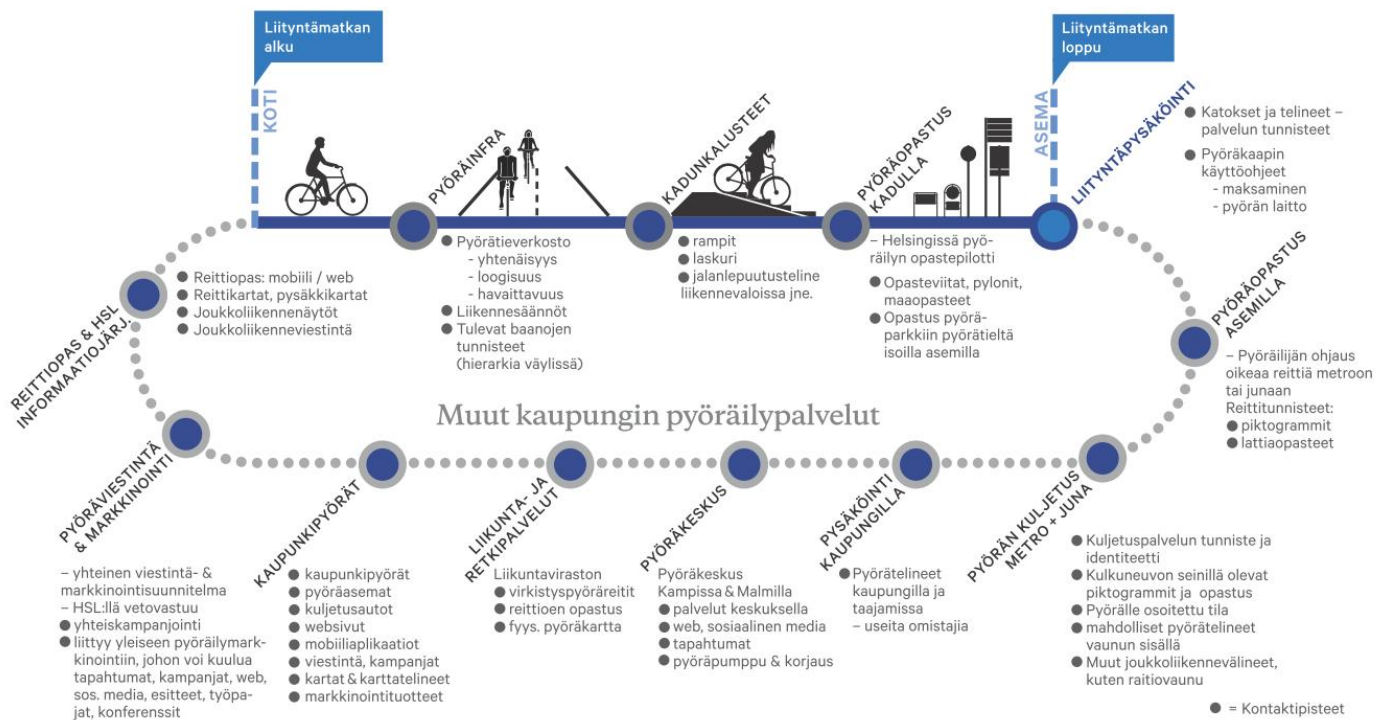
Liityntämatkan alku

Liityntämatkan loppu

KOTI

ASEMA

PYÖRÄINFRA

KADUNKALUSTEET

PYÖRÄOPASTUS KADULLA

LIITYNTÄPYSÄKÖINTI

● Katokset ja telineet – palvelun tunnisteet

● Pyöräkaapin käyttöohjeet
- maksaminen
- pyörän laitto

● Pyörätieverkosto
- yhtenäisyys
- loogisuus
- havaittavuus
● Liikennesäännöt
● Tulevat baanojen tunnisteet (hierarkia väylissä)

● rampit
● laskuri
● jalanlepuutusteline liikennevaloissa jne.

– Helsingissä pyöräilyn opastepilotti
● Opasteviitat, pylonit, maaopasteet
● Opastus pyöräparkkiin pyörätieltä isoilla asemilla

REITTIOPAS & HSL INFORMAATIOJÄRJ.

● Reittiopas: mobiili / web
● Reittikartat, pysäkkikartat
● Joukkoliikennenäytöt
● Joukkoliikenneviestintä

PYÖRÄOPASTUS ASEMILLA

– Pyöräilijän ohjaus oikeaa reittiä metroon tai junaan
Reittitunnisteet:
● piktogrammit
● lattiaopasteet

Muut kaupungin pyöräilypalvelut

PYÖRÄVIESTINTÄ & MARKKINOINTI

KAUPUNKIPYÖRÄT

LIIKUNTA- JA RETKIPALVELUT

PYÖRÄKESKUS

PYSÄKÖINTI KAUPUNGILLA

PYÖRÄN KULJETUS METRO + JUNA

– yhteinen viestintä- & markkinointisuunnitelma
– HSL:llä vetovastuu
● yhteiskampanjointi
● liittyy yleiseen pyöräilymarkkinointiin, johon voi kuulua tapahtumat, kampanjat, web, sos. media, esitteet, työpajat, konferenssit

● kaupunkipyörät
● pyöräasemat
● kuljetusautot
● websivut
● mobiiliaplikaatiot
● viestintä, kampanjat
● kartat & karttatelineet
● markkinointituotteet

Liikuntaviraston
● virkistypyöräreitit
● reittioen opastus
● fyys. pyöräkartta

Pyöräkeskus Kampissa & Malmilla
● palvelut keskuksella
● web, sosiaalinen media
● tapahtumat
● pyöräpumppu & korjaus

● Pyörätelineet kaupungilla ja taajamissa
– useita omistajia

● Kuljetuspalvelun tunniste ja identiteetti
● Kulkuneuvon seinillä olevat piktogrammit ja opastus
● Pyörälle osoitettu tila
● mahdolliset pyörätelineet vaunun sisällä
● Muut joukkoliikennevälineet, kuten raitiovaunu

● = Kontaktipisteet